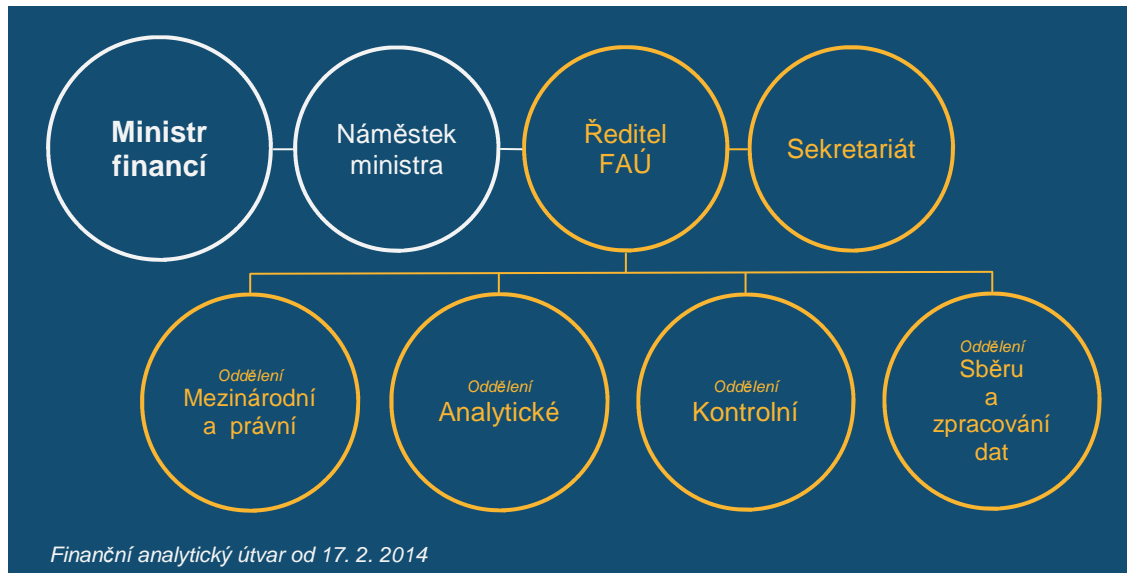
Ministr financí

Náměstek ministra

Ředitel FAÚ

Sekretariát

Oddělení
Mezinárodní a právní

Oddělení
Analytické

Oddělení
Kontrolní

Oddělení
Sběru a zpracování dat

Finanční analytický útvar od 17. 2. 2014